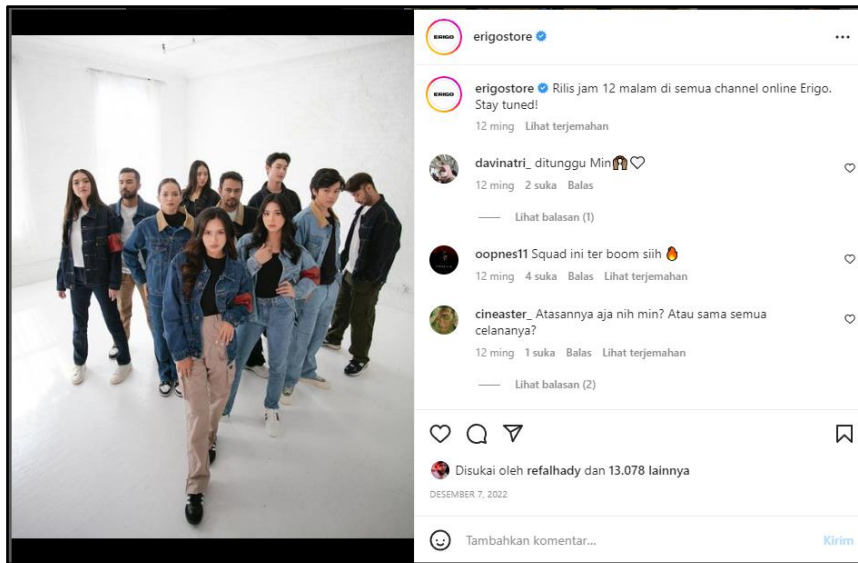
ERIGO erigostore

ERIGO erigostore Rilis jam 12 malam di semua channel online Erigo. Stay tuned!

12 ming Lihat terjemahan

davinatri_ ditunggu Min🙈♡

12 ming 2 suka Balas

Lihat balasan (1)

oopnes11 Squad ini ter boom siih 🔥

12 ming 4 suka Balas Lihat terjemahan

cineaster_ Atasannya aja nih min? Atau sama semua celananya?

12 ming 1 suka Balas Lihat terjemahan

Lihat balasan (2)

Disukai oleh refalhady dan 13.078 lainnya

DESEMBER 7, 2022

Tambahkan komentar...

Kirim